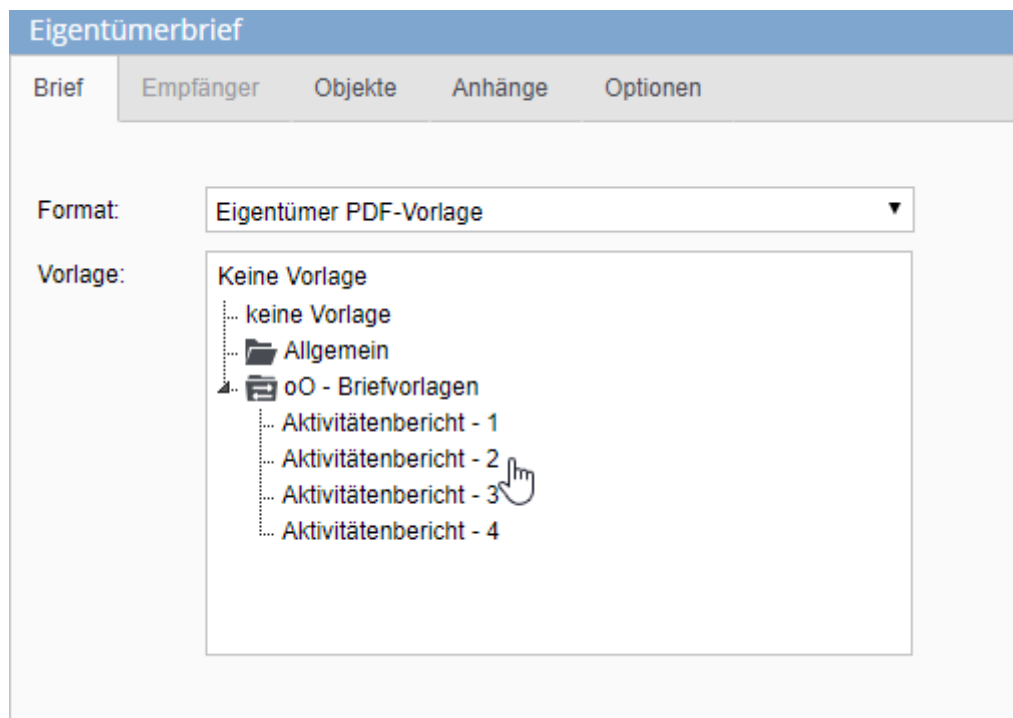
Eigentümerbrief

Brief | Empfänger | Objekte | Anhänge | Optionen

Format: Eigentümer PDF-Vorlage ▼

Vorlage: Keine Vorlage
keine Vorlage
Allgemein
oO - Briefvorlagen
Aktivitätenbericht - 1
Aktivitätenbericht - 2
Aktivitätenbericht - 3
Aktivitätenbericht - 4